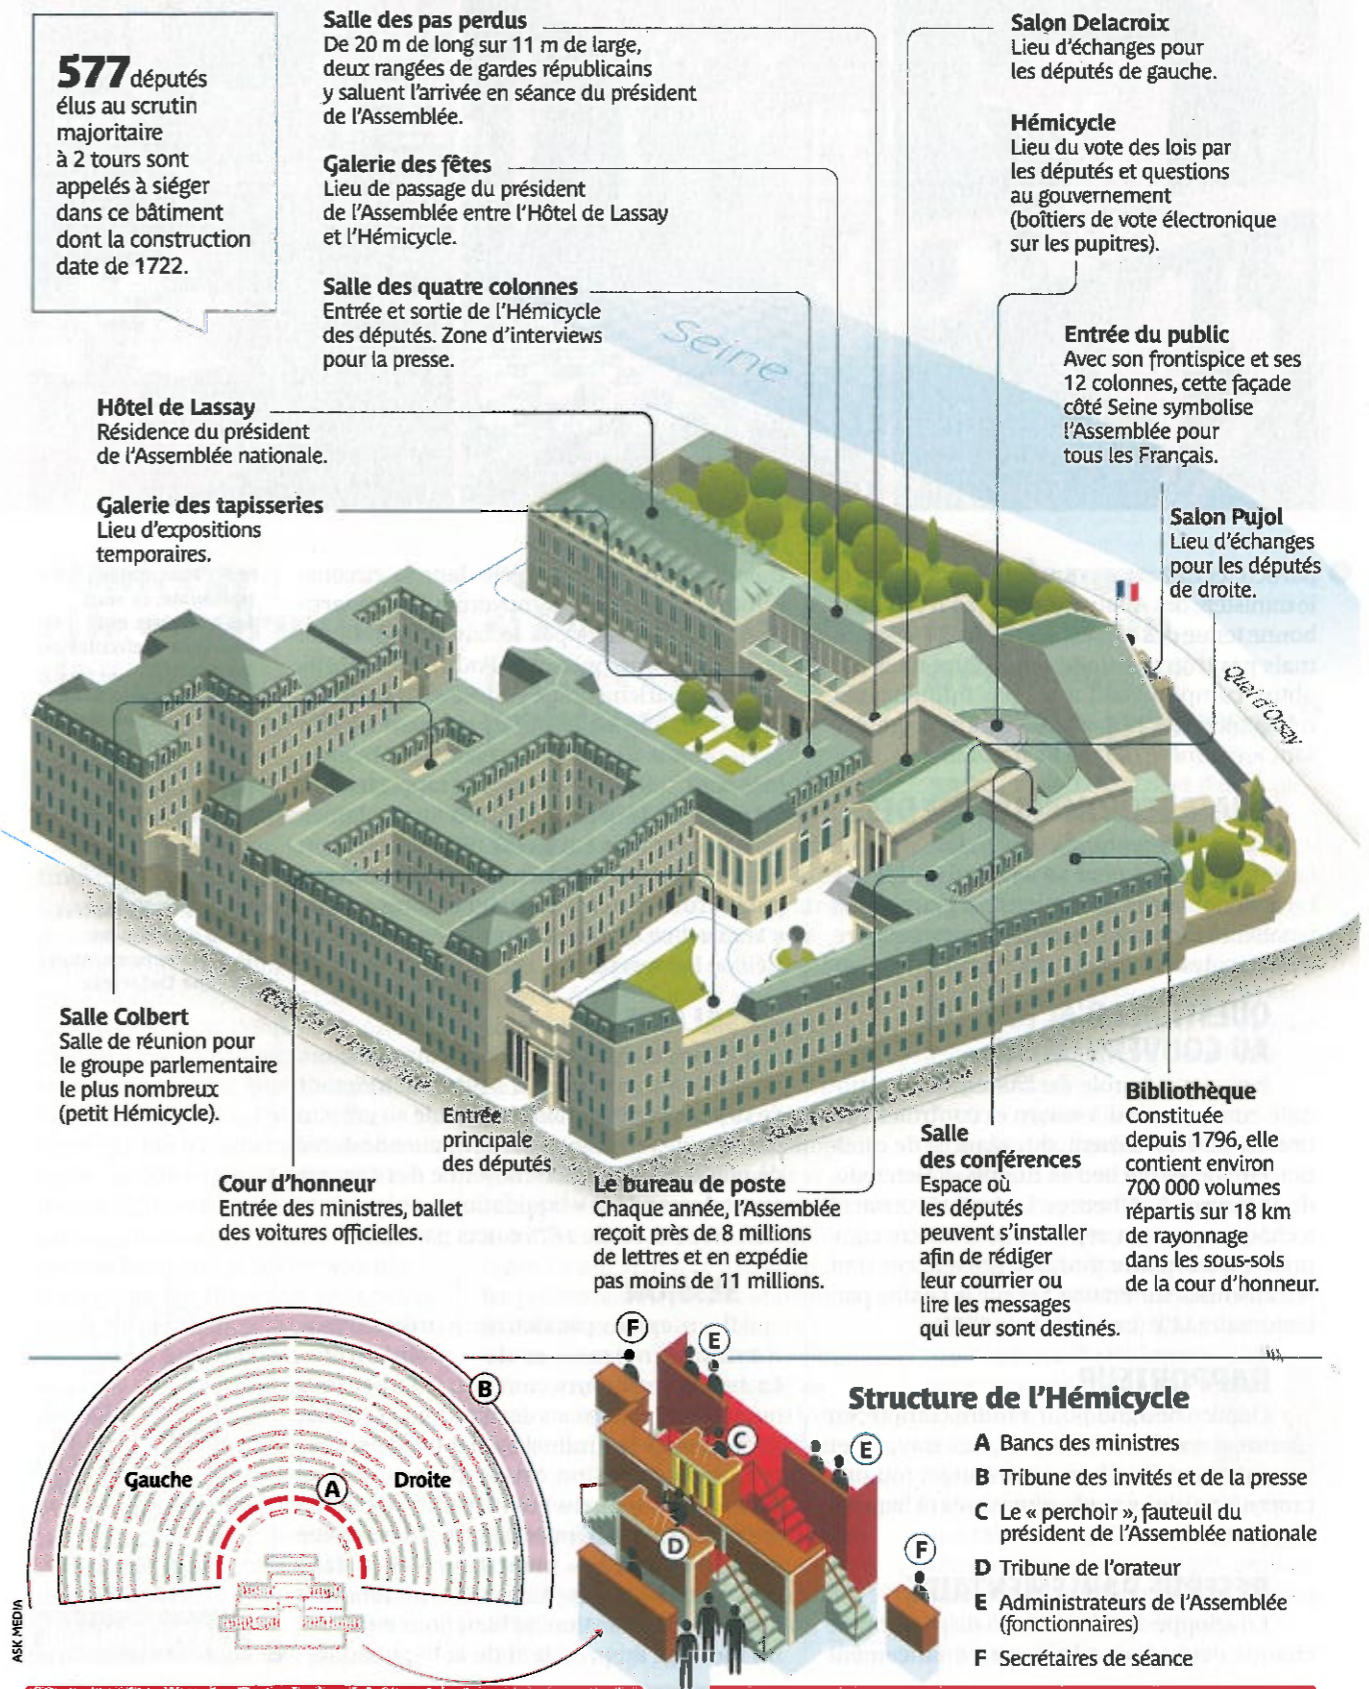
577 députés élus au scrutin majoritaire à 2 tours sont appelés à siéger dans ce bâtiment dont la construction date de 1722.

Salle des pas perdus
De 20 m de long sur 11 m de large, deux rangées de gardes républicains y saluent l'arrivée en séance du président de l'Assemblée.

Galerie des fêtes
Lieu de passage du président de l'Assemblée entre l'Hôtel de Lassay et l'Hémicycle.

Salle des quatre colonnes
Entrée et sortie de l'Hémicycle des députés. Zone d'interviews pour la presse.

Salon Delacroix
Lieu d'échanges pour les députés de gauche.

Hémicycle
Lieu du vote des lois par les députés et questions au gouvernement (boîtiers de vote électronique sur les pupitres).

Entrée du public
Avec son frontispice et ses 12 colonnes, cette façade côté Seine symbolise l'Assemblée pour tous les Français.

Seine

Hôtel de Lassay
Résidence du président de l'Assemblée nationale.

Galerie des tapisseries
Lieu d'expositions temporaires.

Salon Pujol
Lieu d'échanges pour les députés de droite.

Quai d'Orsay

Salle Colbert
Salle de réunion pour le groupe parlementaire le plus nombreux (petit Hémicycle).

Entrée principale des députés

Cour d'honneur
Entrée des ministres, ballet des voitures officielles.

Le bureau de poste
Chaque année, l'Assemblée reçoit près de 8 millions de lettres et en expédie pas moins de 11 millions.

Salle des conférences
Espace où les députés peuvent s'installer afin de rédiger leur courrier ou lire les messages qui leur sont destinés.

Bibliothèque
Constituée depuis 1796, elle contient environ 700 000 volumes répartis sur 18 km de rayonnage dans les sous-sols de la cour d'honneur.

Gauche
Droite
A
B
C
D
E
F

Structure de l'Hémicycle
A Bancs des ministres
B Tribune des invités et de la presse
C Le « perchoir », fauteuil du président de l'Assemblée nationale
D Tribune de l'orateur
E Administrateurs de l'Assemblée (fonctionnaires)
F Secrétaires de séance

ASK MEDIA